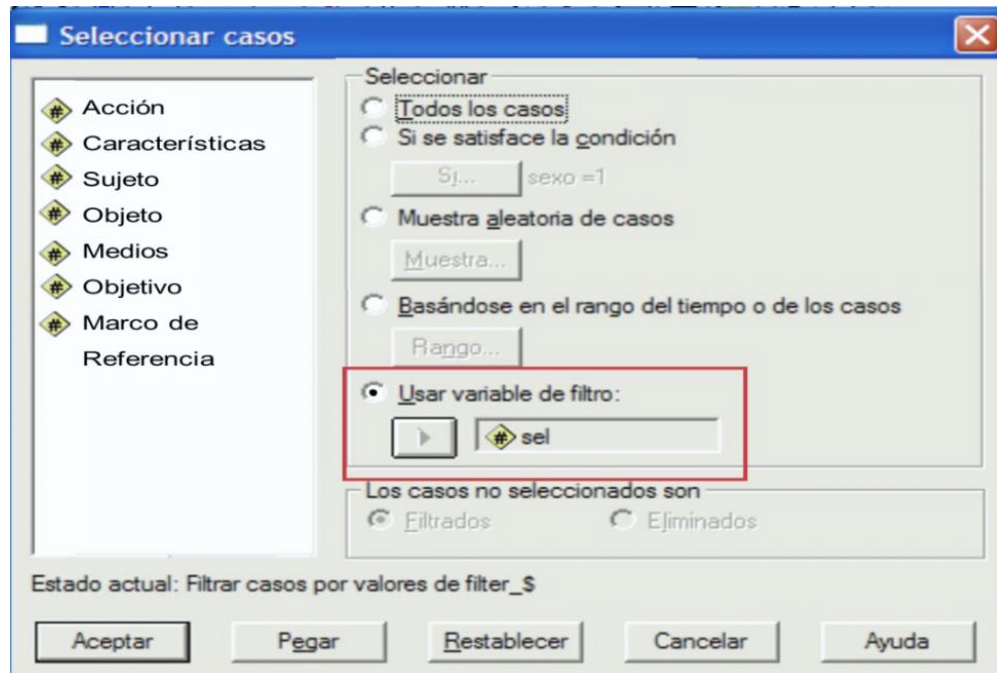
Seleccionar casos

Acción
Características
Sujeto
Objeto
Medios
Objetivo
Marco de Referencia

Seleccionar
Todos los casos
Si se satisface la condición
Si... sexo =1
Muestra aleatoria de casos
Muestra...
Basándose en el rango del tiempo o de los casos
Rango...
Usar variable de filtro:
sel

Los casos no seleccionados son
Filtrados
Eliminados

Estado actual: Filtrar casos por valores de filter_$

Aceptar
Pegar
Restablecer
Cancelar
Ayuda